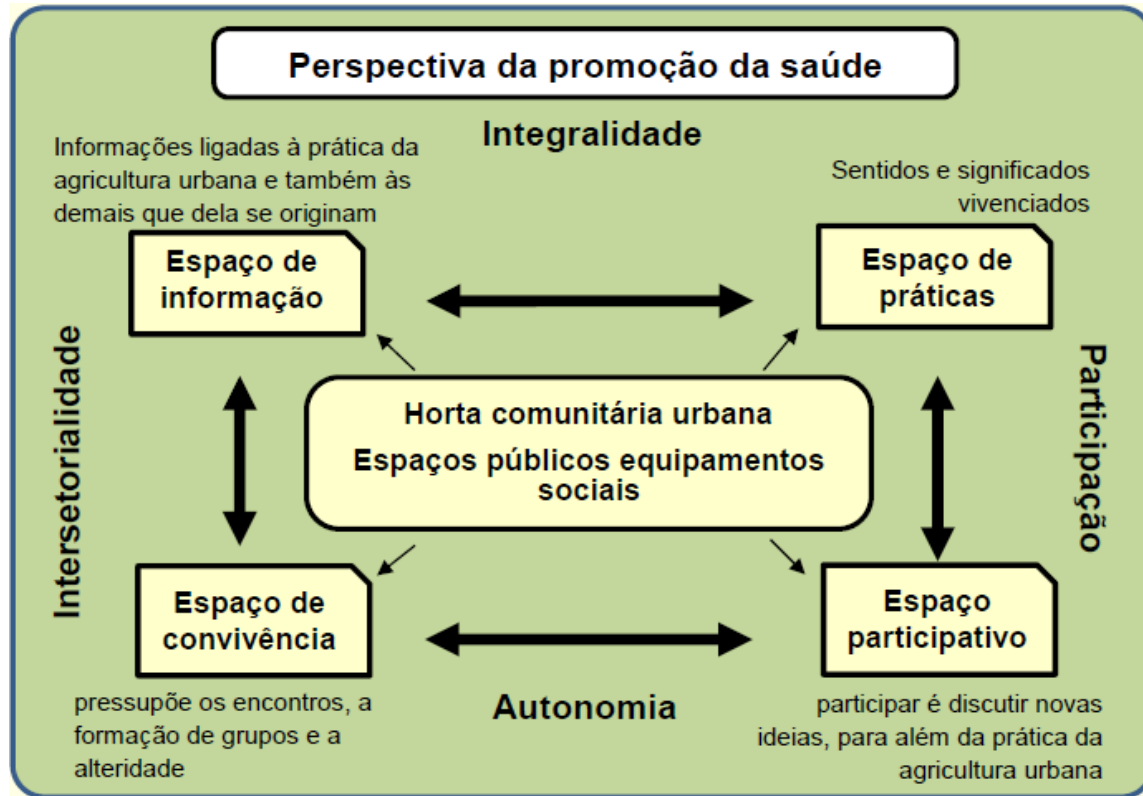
Perspectiva da promoção da saúde

Integralidade

Informações ligadas à prática da agricultura urbana e também às demais que dela se originam

Sentidos e significados vivenciados

Espaço de informação

Espaço de práticas

Intersetorialidade

Participação

Horta comunitária urbana

Espaços públicos equipamentos sociais

Espaço de convivência

Espaço participativo

pressupõe os encontros, a formação de grupos e a alteridade

Autonomia

participar é discutir novas ideias, para além da prática da agricultura urbana